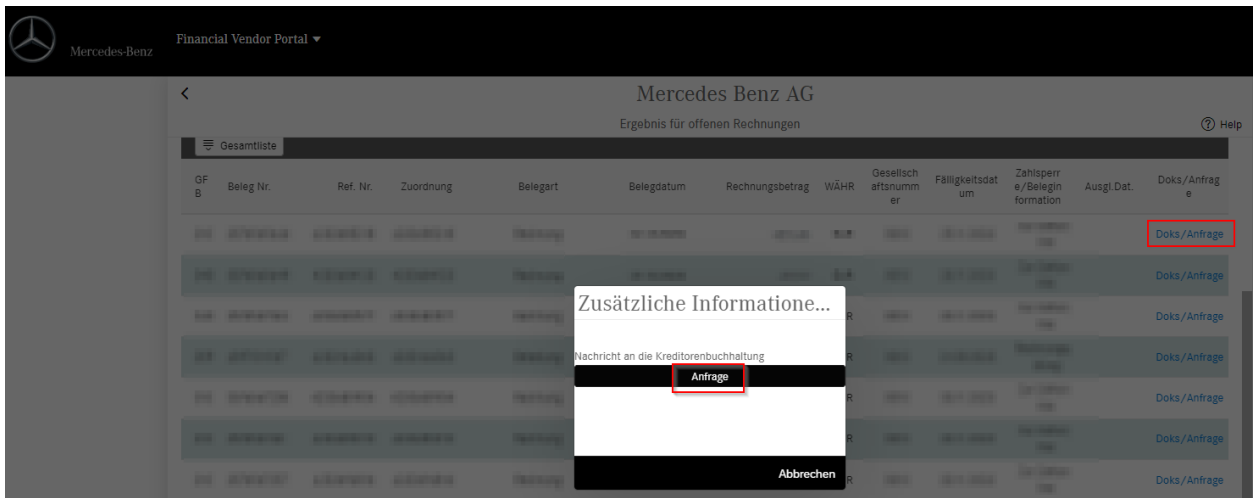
Mercedes-Benz

Financial Vendor Portal ▾

<

Mercedes Benz AG

Ergebnis für offenen Rechnungen

? Help

Gesamtliste

| GFB | Beleg Nr. | Ref. Nr. | Zuordnung | Belegart | Belegdatum | Rechnungsbetrag | WÄHR | Gesellschaftsnummer | Fälligkeitsdatum | Zahlsperre/Beleginformation | Ausgl.Dat. | Doks/Anfrage |
|---|---|---|---|---|---|---|---|---|---|---|---|---|
| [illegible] | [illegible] | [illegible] | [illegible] | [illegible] | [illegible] | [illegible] | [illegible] | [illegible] | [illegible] | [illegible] | | Doks/Anfrage |
| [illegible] | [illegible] | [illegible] | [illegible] | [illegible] | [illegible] | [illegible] | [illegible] | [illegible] | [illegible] | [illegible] | | Doks/Anfrage |
| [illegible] | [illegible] | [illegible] | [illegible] | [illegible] | | | R | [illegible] | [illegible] | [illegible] | | Doks/Anfrage |
| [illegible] | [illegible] | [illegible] | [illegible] | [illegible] | | | R | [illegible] | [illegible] | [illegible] | | Doks/Anfrage |
| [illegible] | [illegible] | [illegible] | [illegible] | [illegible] | | | R | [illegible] | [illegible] | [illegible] | | Doks/Anfrage |
| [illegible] | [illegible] | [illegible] | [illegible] | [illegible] | | | R | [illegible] | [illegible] | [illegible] | | Doks/Anfrage |
| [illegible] | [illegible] | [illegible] | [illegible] | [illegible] | | | R | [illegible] | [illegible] | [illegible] | | Doks/Anfrage |

Zusätzliche Informatione...

Nachricht an die Kreditorenbuchhaltung

Anfrage

Abbrechen